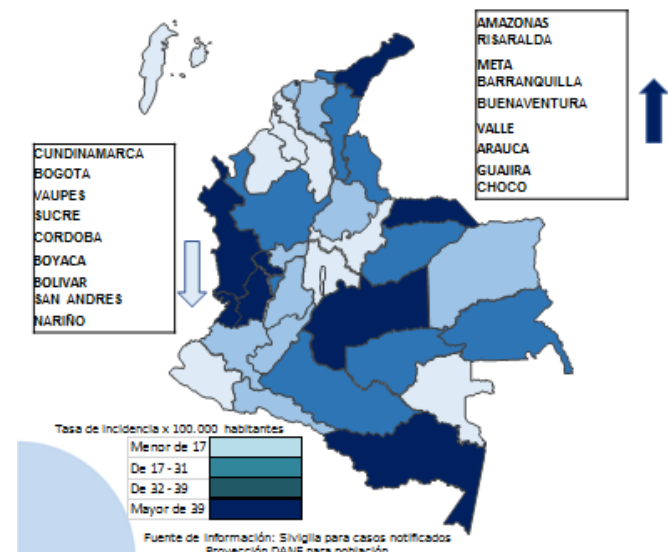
AMAZONAS
RISARALDA
META
BARRANQUILLA
BUENAVENTURA
VALLE
ARAUCA
GUAJIRA
CHOCO

CUNDINAMARCA
BOGOTA
VAUPES
SUCRE
CORDOBA
BOYACA
BOLIVAR
SAN ANDRES
NARIÑO

Tasa de incidencia x 100.000 habitantes

| Menor de 17 |
|---|
| De 17 - 31 |
| De 32 - 39 |
| Mayor de 39 |

Fuente de información: Sivigila para casos notificados
Proyección DANE para población